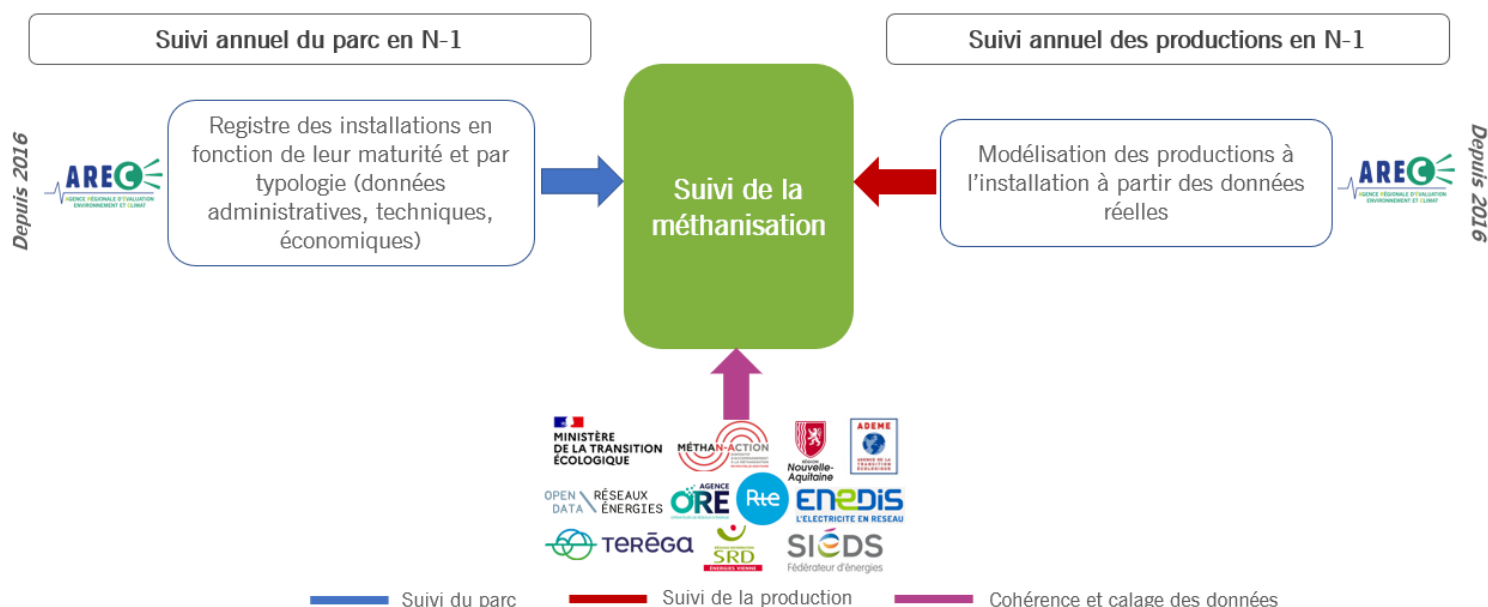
Suivi annuel du parc en N-1

Suivi annuel des productions en N-1

Depuis 2016

AREC
AGENCE RÉGIONALE D'ÉVALUATION ENVIRONNEMENT ET CLIMAT

Registre des installations en fonction de leur maturité et par typologie (données administratives, techniques, économiques)

Suivi de la méthanisation

Modélisation des productions à l'installation à partir des données réelles

AREC
AGENCE RÉGIONALE D'ÉVALUATION ENVIRONNEMENT ET CLIMAT

Depuis 2016

MINISTÈRE DE LA TRANSITION ÉCOLOGIQUE

MÉTHAN-ACTION

RÉGION Nouvelle-Aquitaine

ADEME

OPEN DATA RÉSEAUX ÉNERGIES

AGENCE ORE

Rte

ENEDIS L'ELECTRICITE EN RESEAU

TERÉGA

SRD ÉNERGIES VIENNE

SIÉDS Fédérateur d'énergies

Suivi du parc

Suivi de la production

Cohérence et calage des données